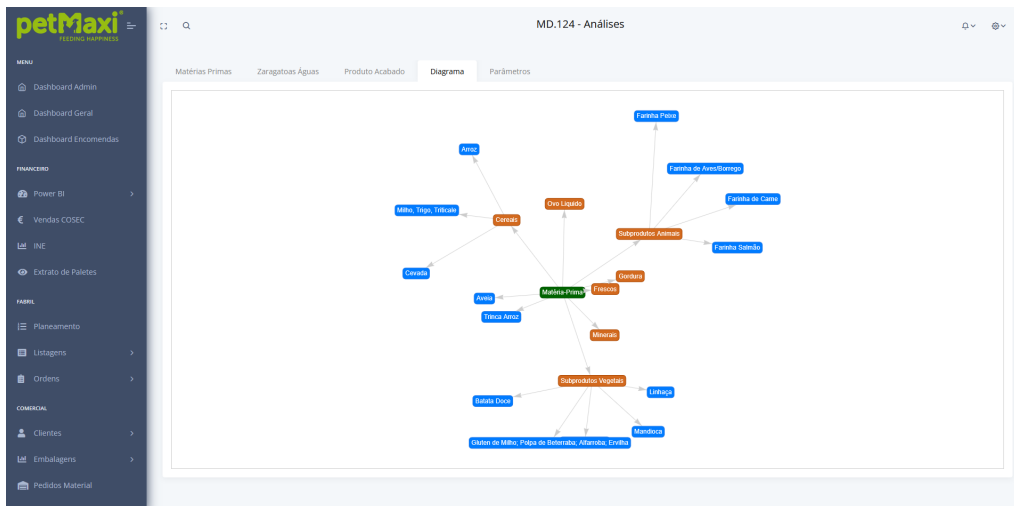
petMaxi
FEEDING HAPPINESS

MENU
Dashboard Admin
Dashboard Geral
Dashboard Encomendas
FINANCEIRO
Power BI
Vendas COSEC
INE
Extrato de Paletes
FABRIL
Planeamento
Listagens
Ordens
COMERCIAL
Clientes
Embalagens
Pedidos Material

MD.124 - Análises

Matérias Primas | Zaragatoas Águas | Produto Acabado | Diagrama | Parâmetros

Farinha Peixe
Arroz
Farinha de Aves/Borrego
Farinha de Carne
Ovo Liquido
Milho, Trigo, Triticale
Cereais
Subprodutos Animais
Farinha Salmão
Cevada
Gordura
Frescos
Aveia
Matéria-Prima
Trinca Arroz
Minerais
Subprodutos Vegetais
Linhaça
Batata Doce
Mandioca
Gluten de Milho; Polpa de Beterraba; Alfarroba; Ervilha